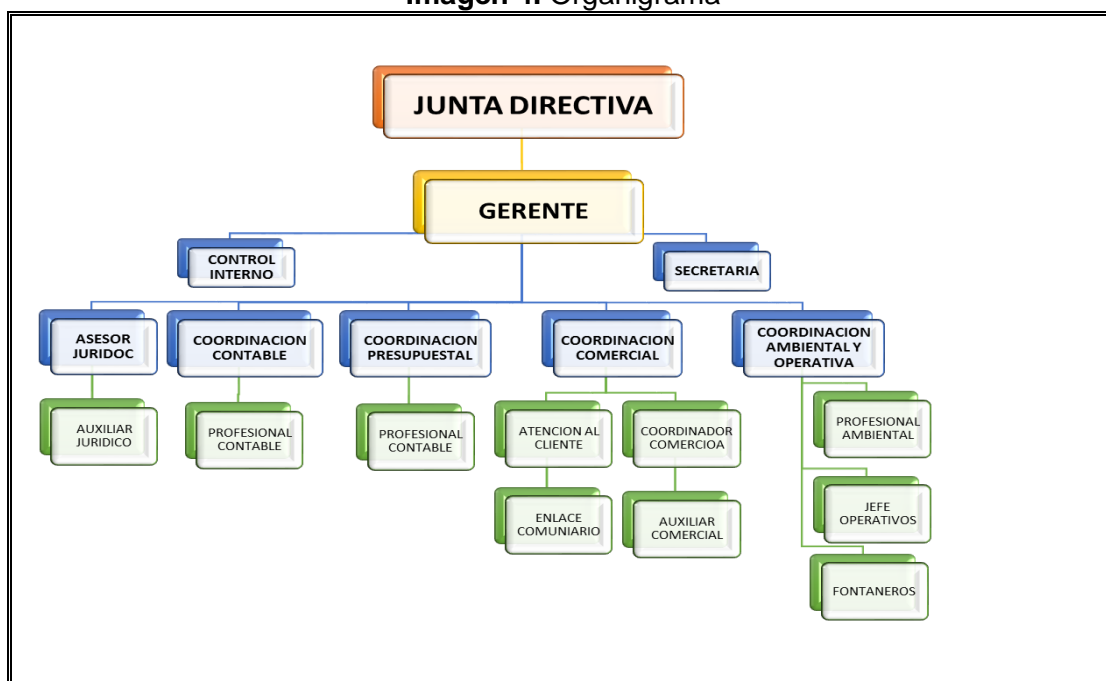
Imagen 1. Organigrama

JUNTA DIRECTIVA

GERENTE

CONTROL INTERNO

SECRETARIA

ASESOR JURIDOC

COORDINACION CONTABLE

COORDINACION PRESUPUESTAL

COORDINACION COMERCIAL

COORDINACION AMBIENTAL Y OPERATIVA

AUXILIAR JURIDICO

PROFESIONAL CONTABLE

PROFESIONAL CONTABLE

ATENCION AL CLIENTE

COORDINADOR COMERCIOA

PROFESIONAL AMBIENTAL

ENLACE COMUNIARIO

AUXILIAR COMERCIAL

JEFE OPERATIVOS

FONTANEROS